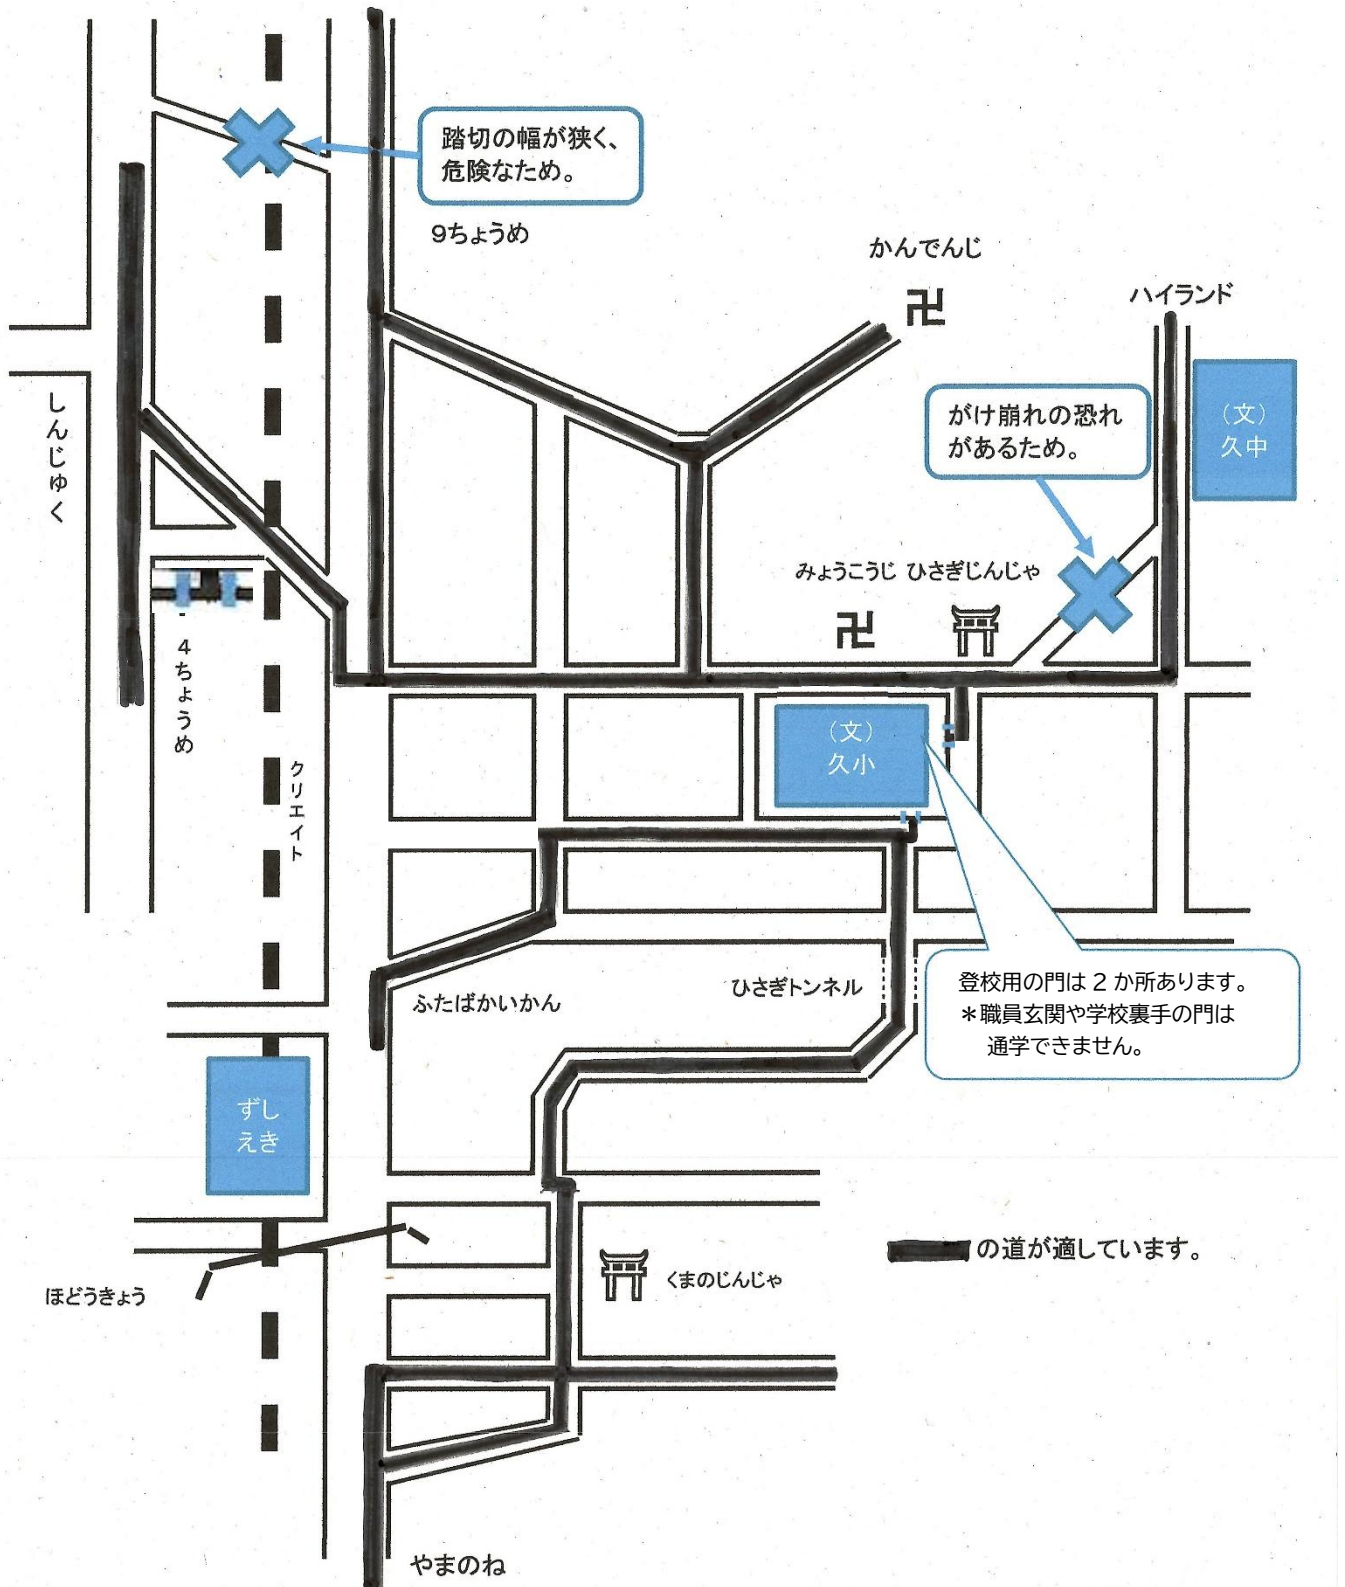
踏切の幅が狭く、危険なため。

9ちょうめ

かんでんじ

卍

ハイランド

しんじゅく

がけ崩れの恐れがあるため。

(文)
久中

みょうこうじ ひさぎじんじゃ

卍

4ちょうめ

(文)
久小

クリエイト

ふたばかいかん

ひさぎトンネル

登校用の門は 2 か所あります。
＊職員玄関や学校裏手の門は通学できません。

ずしえき

の道が適しています。

くまのじんじゃ

ほどうきょう

やまのね